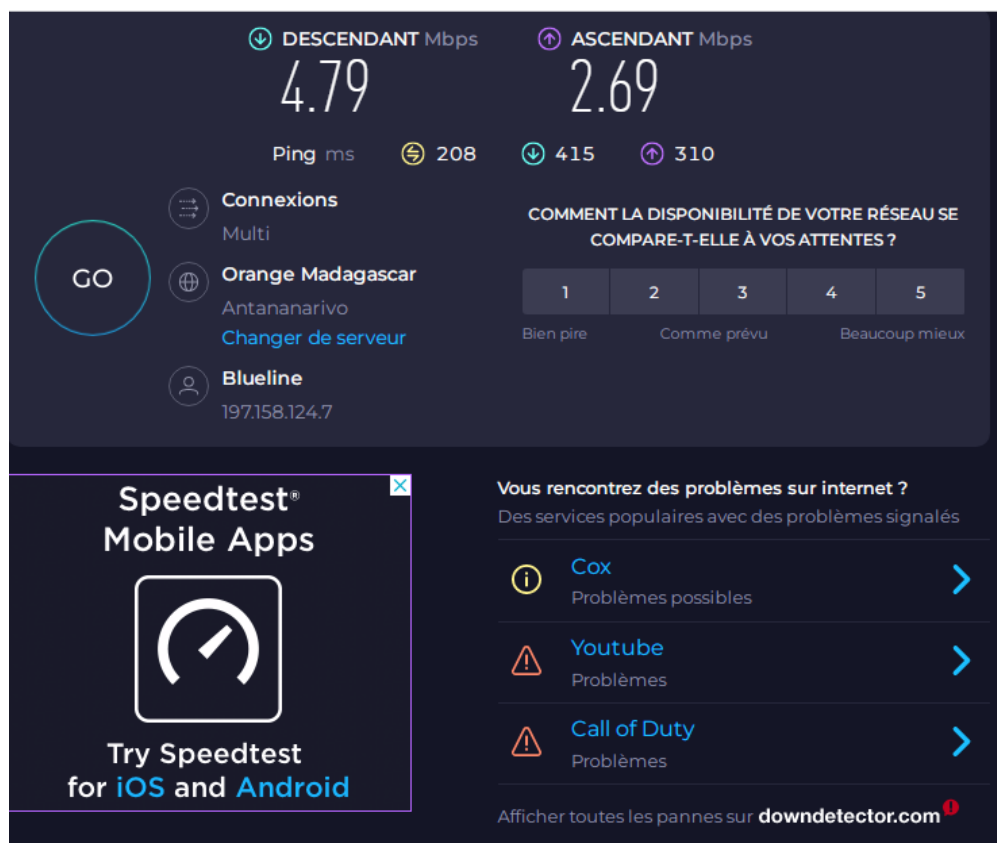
DESCENDANT Mbps
4.79

ASCENDANT Mbps
2.69

Ping ms 208 415 310

GO

Connexions
Multi

Orange Madagascar
Antananarivo
Changer de serveur

Blueline
197.158.124.7

COMMENT LA DISPONIBILITÉ DE VOTRE RÉSEAU SE COMPARE-T-ELLE À VOS ATTENTES ?

| 1 | 2 | 3 | 4 | 5 |
|---|---|---|---|---|

Bien pire
Comme prévu
Beaucoup mieux

Speedtest® Mobile Apps

Try Speedtest for iOS and Android

Vous rencontrez des problèmes sur internet ?
Des services populaires avec des problèmes signalés

Cox
Problèmes possibles

Youtube
Problèmes

Call of Duty
Problèmes

Afficher toutes les pannes sur downdetector.com